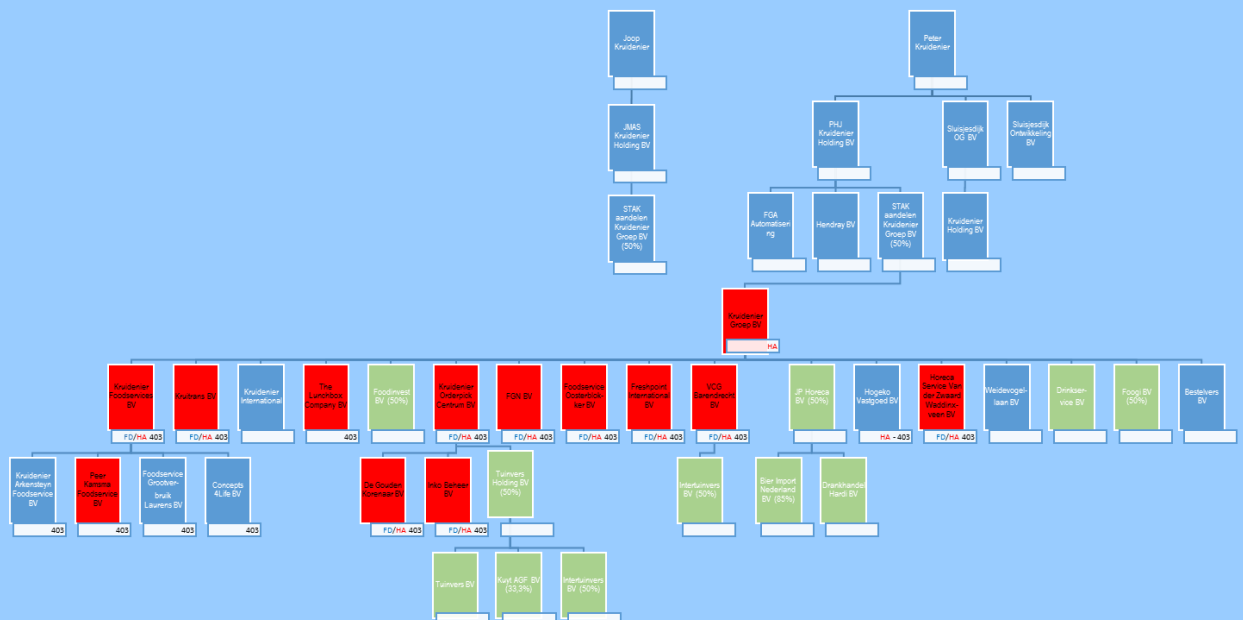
Joop Kruidenier

JMAS Kruidenier Holding BV

STAK aandelen Kruidenier Groep BV (50%)

Peter Kruidenier

PHJ Kruidenier Holding BV

Sluisjesdijk OG BV

Sluisjesdijk Ontwikkeling BV

FGA Automatisering

Hendray BV

STAK aandelen Kruidenier Groep BV (50%)

Kruidenier Holding BV

Kruidenier Groep BV
HA

Kruidenier Foodservices BV
FD/HA 403

Kruitrans BV
FD/HA 403

Kruidenier International

The Lunchbox Company BV
403

Foodinvest BV (50%)

Kruidenier Orderpick Centrum BV
FD/HA 403

FGN BV
FD/HA 403

Foodservice Oosterblokker BV
FD/HA 403

Freshpoint International BV
FD/HA 403

VCG Barendrecht BV
FD/HA 403

JP Horeca BV (50%)

Hogeko Vastgoed BV
HA - 403

Horeca Service Van der Zwaard Waddinxveen BV
FD/HA 403

Weidevogellaan BV

Drinkservice BV

Foogi BV (50%)

Bestelyers BV

Kruidenier Arkensteyn Foodservice BV
403

Peer Kamstra Foodservice BV
403

Foodservice Grootverbruik Laurens BV
403

Concepts 4Life BV
403

De Gouden Korenaar BV
FD/HA 403

Inko Beheer BV
FD/HA 403

Twinvers Holding BV (50%)

Intertwinvers BV (50%)

Bier Import Nederland BV (85%)

Drankhandel Hardi BV

Twinvers BV

Kuyt AGF BV (33,3%)

Intertwinvers BV (50%)